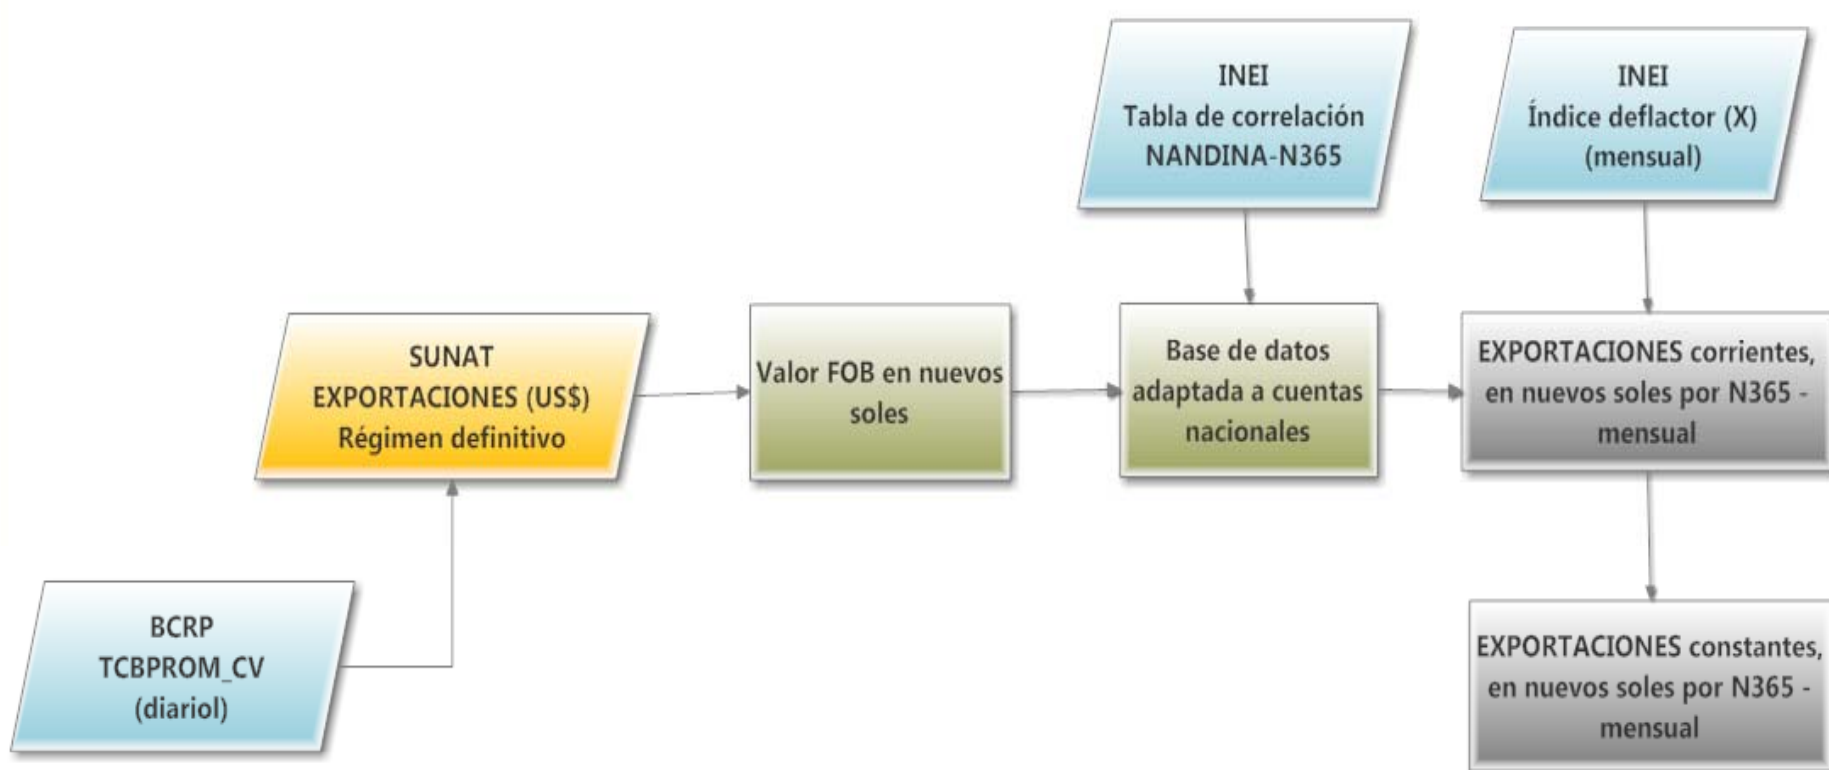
INEI
Tabla de correlación
NANDINA-N365

INEI
Índice deflactor (X)
(mensual)

SUNAT
EXPORTACIONES (US$)
Régimen definitivo

Valor FOB en nuevos soles

Base de datos adaptada a cuentas nacionales

EXPORTACIONES corrientes, en nuevos soles por N365 - mensual

BCRP
TCBPROM_CV
(diariol)

EXPORTACIONES constantes, en nuevos soles por N365 - mensual